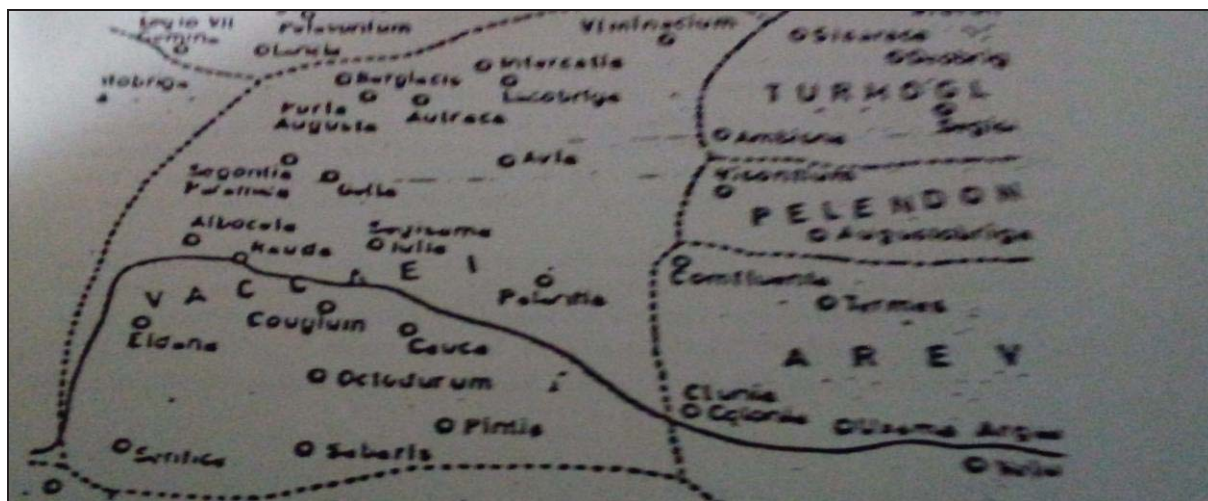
Legio VII Gemina
Palantum
Viminacium
Sisaraca
Segisama
Lacobriga
Intercatia
Bergidum
Porta Augusta
Autraca
TURMOGI
Ambisna
Avia
Segontia Paramica
Tela
Vivontium
PELENDON
Albocela
Rauda
Septimanca
Augustobriga
VACCEI
Pallantia
Confluentia
Eldana
Cauca
Termes
Ocelodurum
AREV
Clunia
Coloma
Uxama Argaela
Pintia
Salmantica
Sebaris
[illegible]